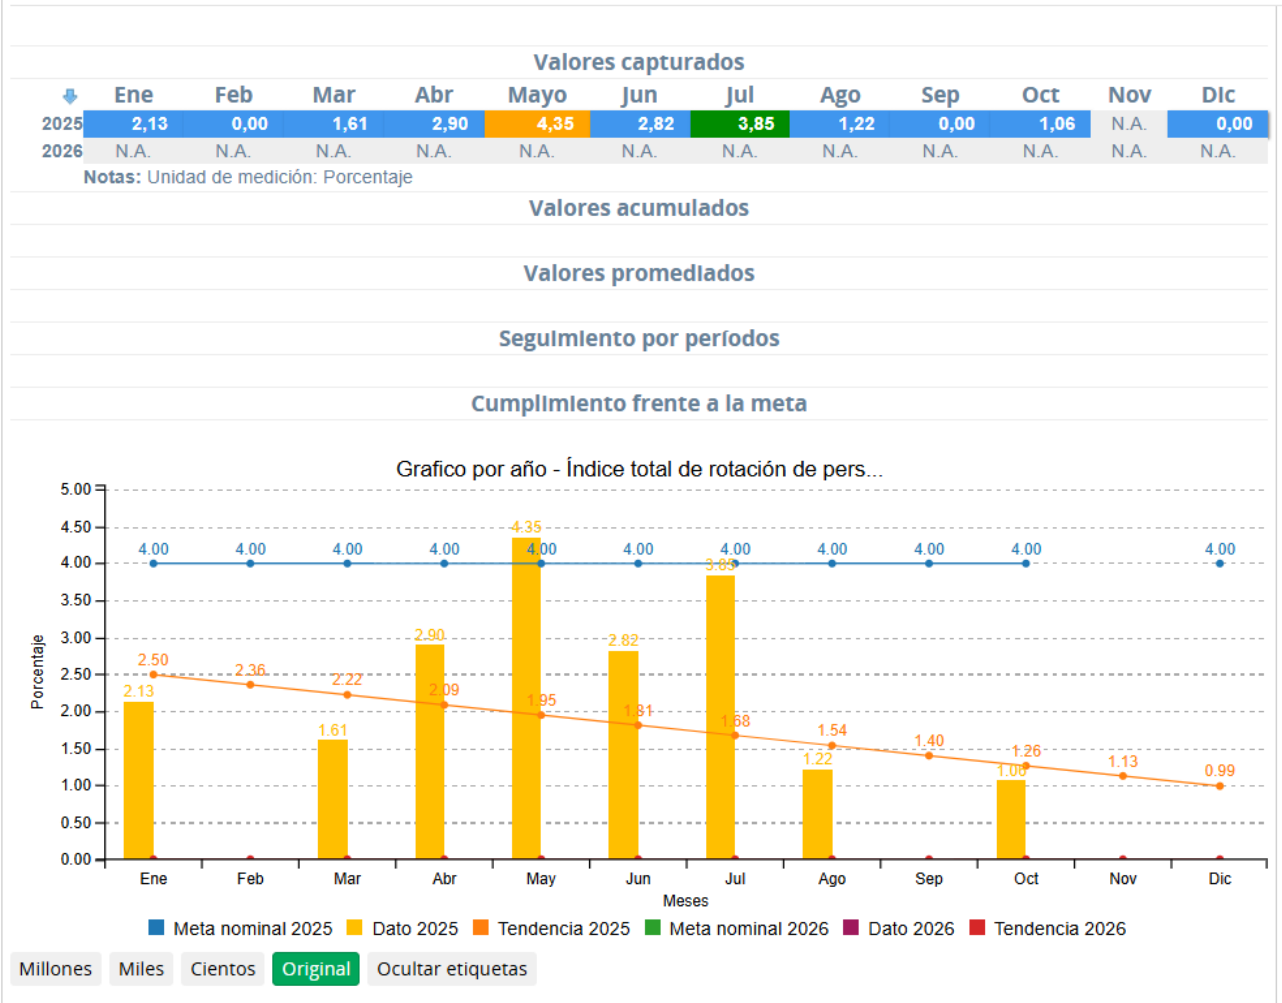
Valores capturados

| | Ene | Feb | Mar | Abr | Mayo | Jun | Jul | Ago | Sep | Oct | Nov | Dic |
|---|---|---|---|---|---|---|---|---|---|---|---|---|
| 2025 | 2,13 | 0,00 | 1,61 | 2,90 | 4,35 | 2,82 | 3,85 | 1,22 | 0,00 | 1,06 | N.A. | 0,00 |
| 2026 | N.A. | N.A. | N.A. | N.A. | N.A. | N.A. | N.A. | N.A. | N.A. | N.A. | N.A. | N.A. |

Notas: Unidad de medición: Porcentaje

Valores acumulados

Valores promediados

Seguimiento por períodos

Cumplimiento frente a la meta

Grafico por año - Índice total de rotación de pers...

5.00
4.50
4.00
3.50
3.00
2.50
2.00
1.50
1.00
0.50
0.00

Porcentaje

4.00 4.00 4.00 4.00 4.00 4.00 4.00 4.00 4.00 4.00 4.00

4.35 3.85 2.90 2.82 2.13 1.61 1.22 1.06

2.50 2.36 2.22 2.09 1.95 1.81 1.68 1.54 1.40 1.26 1.13 0.99

Ene Feb Mar Abr May Jun Jul Ago Sep Oct Nov Dic

Meses

Meta nominal 2025 Dato 2025 Tendencia 2025 Meta nominal 2026 Dato 2026 Tendencia 2026

Millones Miles Cientos Original Ocultar etiquetas